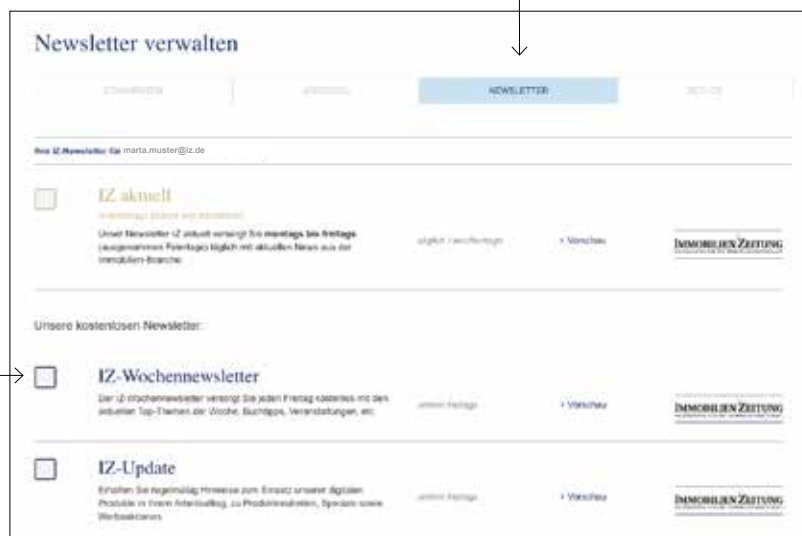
Newsletter verwalten

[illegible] | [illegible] | NEWSLETTER | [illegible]

Ihre IZ-Newsletter für marta.muster@iz.de

IZ aktuell
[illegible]
Unser Newsletter IZ aktuell versorgt Sie montags bis freitags (ausgenommen Feiertage) täglich mit aktuellen News aus der Immobilien-Branche.
täglich / werktags
› Vorschau
IMMOBILIEN ZEITUNG

Unsere kostenlosen Newsletter:

IZ-Wochennewsletter
Der IZ-Wochennewsletter versorgt Sie jeden Freitag kostenlos mit den aktuellen Top-Themen der Woche, Buchtipps, Veranstaltungen, etc.
jeden Freitag
› Vorschau
IMMOBILIEN ZEITUNG

IZ-Update
Erhalten Sie regelmäßig Hinweise zum Einsatz unserer digitalen Produkte in Ihrem Arbeitsalltag, zu Produktneuheiten, Specials sowie Werbeaktionen.
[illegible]
› Vorschau
IMMOBILIEN ZEITUNG